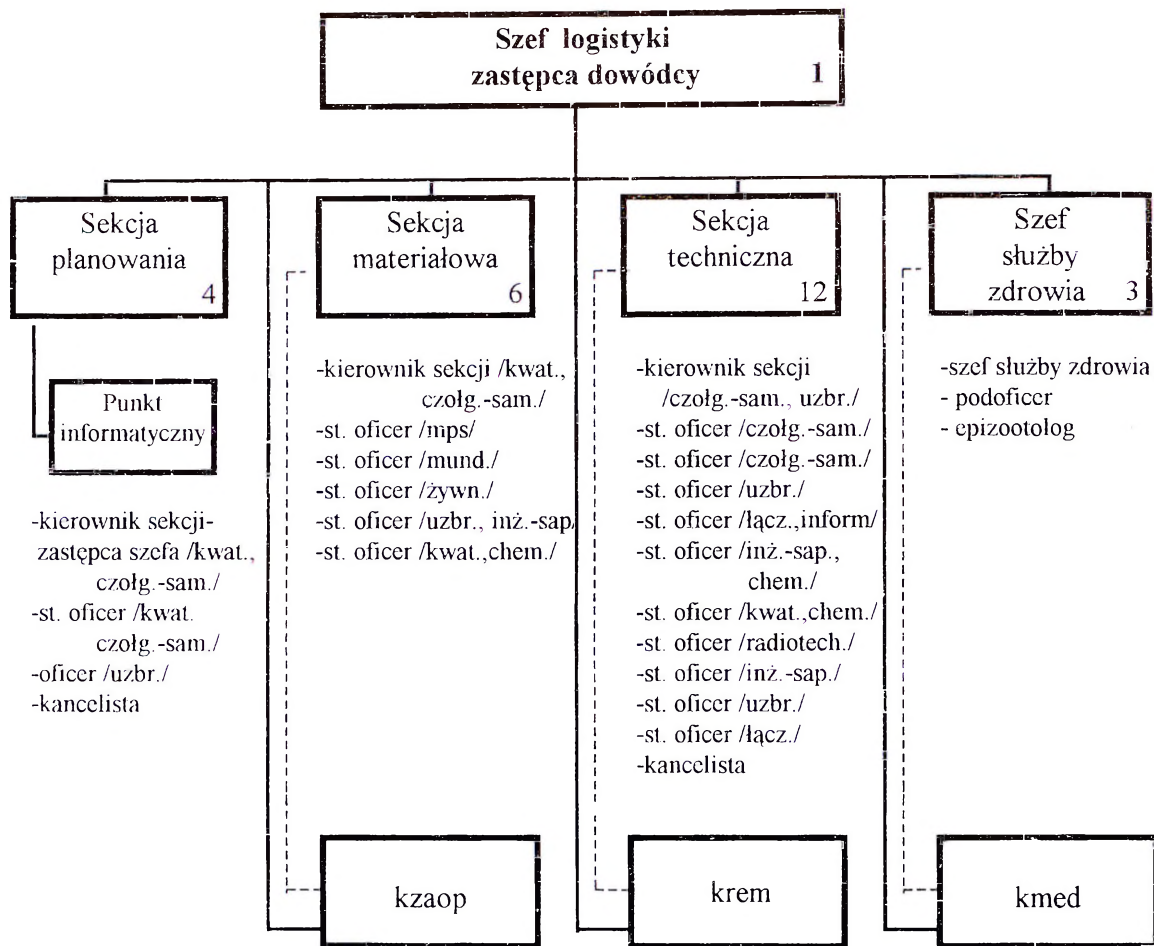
Szef logistyki zastępca dowódcy 1

Sekcja planowania 4

Punkt informatyczny

-kierownik sekcji-zastępca szefa /kwat., czołg.-sam./
-st. oficer /kwat. czołg.-sam./
-oficer /uzbr./
-kancelista

Sekcja materiałowa 6

-kierownik sekcji /kwat., czołg.-sam./
-st. oficer /mps/
-st. oficer /mund./
-st. oficer /żywn./
-st. oficer /uzbr., inż.-sap/
-st. oficer /kwat.,chem./

kzaop

Sekcja techniczna 12

-kierownik sekcji /czołg.-sam., uzbr./
-st. oficer /czołg.-sam./
-st. oficer /czołg.-sam./
-st. oficer /uzbr./
-st. oficer /łącz.,inform/
-st. oficer /inż.-sap., chem./
-st. oficer /kwat.,chem./
-st. oficer /radiotech./
-st. oficer /inż.-sap./
-st. oficer /uzbr./
-st. oficer /łącz./
-kancelista

krem

Szef służby zdrowia 3

-szef służby zdrowia
- podoficer
- epizootolog

kmed